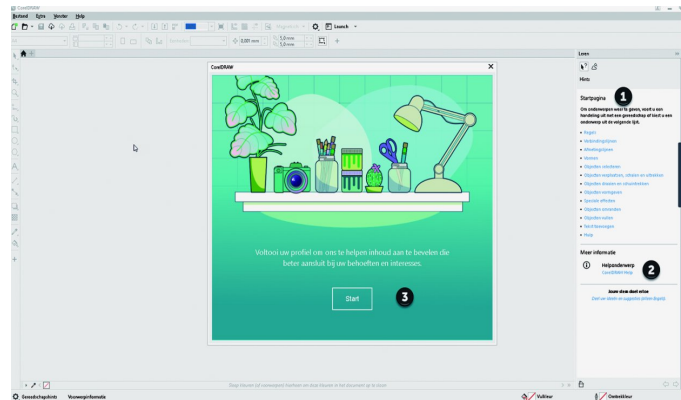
CorelDRAW

Bestand Extra Venster Help

Lancee

CorelDRAW

Voltooi uw profiel om ons te helpen inhoud aan te bevelen die beter aansluit bij uw behoeften en interesses.

Start

3

Leren

Hints

Startpagina

1

Om onderwerpen weer te geven, voert u een handeling uit met een gereedschap of kiest u een onderwerp uit de volgende lijst.

Begin
Verbindingslijnen
Afbeeldingslijnen
Vormen
Objecten selecteren
Objecten verplaatsen, schalen en uitlijnen
Objecten snijden en uitsnijden
Objecten verwijderen
Speciale effecten
Objecten omvormen
Objecten vullen
Hulpmiddelen
Help

Meer informatie

Helponderwerp

2

CorelDRAW Help

Gereedschapshints

Voorwerpinformatie

Vulkleur

Omtrekkleur